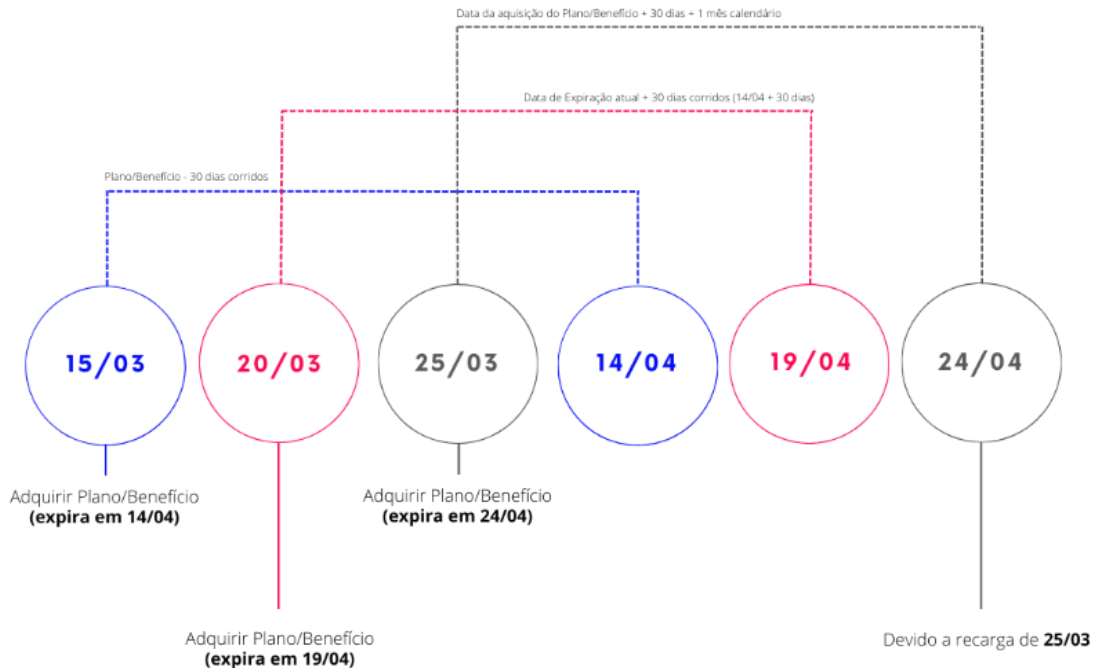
Data da aquisição do Plano/Benefício + 30 dias + 1 mês calendário

Data de Expiração atual + 30 dias corridos (14/04 + 30 dias)

Plano/Benefício - 30 dias corridos

15/03

20/03

25/03

14/04

19/04

24/04

Adquirir Plano/Benefício
**(expira em 14/04)**

Adquirir Plano/Benefício
**(expira em 24/04)**

Adquirir Plano/Benefício
**(expira em 19/04)**

Devido a recarga de **25/03**